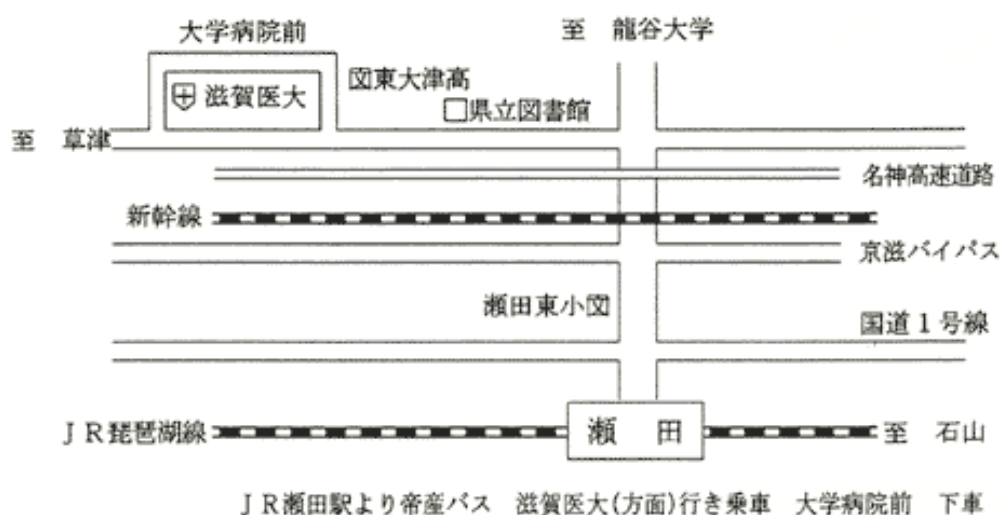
大学病院前

至　龍谷大学

滋賀医大

図東大津高

県立図書館

至　草津

名神高速道路

新幹線

京滋バイパス

瀬田東小図

国道１号線

ＪＲ琵琶湖線

瀬　田

至　石山

ＪＲ瀬田駅より帝産バス　滋賀医大(方面)行き乗車　大学病院前　下車